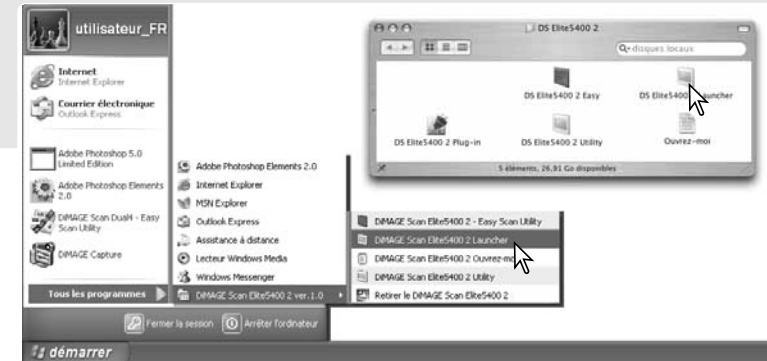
utilisateur_FR

Internet
Internet Explorer

Courrier électronique
Outlook Express

Adobe Photoshop 5.0 Limited Edition

Adobe Photoshop Elements 2.0

DiMAGE Scan Dual4 - Easy Scan Utility

DiMAGE Capture

Tous les programmes

Adobe Photoshop Elements 2.0
Internet Explorer
MSN Explorer
Outlook Express
Assistance à distance
Lecteur Windows Media
Windows Messenger
DiMAGE Scan Elite5400 2 ver.1.0

DiMAGE Scan Elite5400 2 - Easy Scan Utility
DiMAGE Scan Elite5400 2 Launcher
DiMAGE Scan Elite5400 2 Ouvrez-mo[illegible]
DiMAGE Scan Elite5400 2 Utility
Retirer le DiMAGE Scan Elite5400 2

Fermer la session
Arrêter l'ordinateur

démarrer

DS Elite5400 2

disques locaux

DS Elite5400 2 Easy
DS Elite540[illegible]auncher
DS Elite5400 2 Plug-in
DS Elite5400 2 Utility
Ouvrez-moi

5 éléments, 26,91 Go disponibles